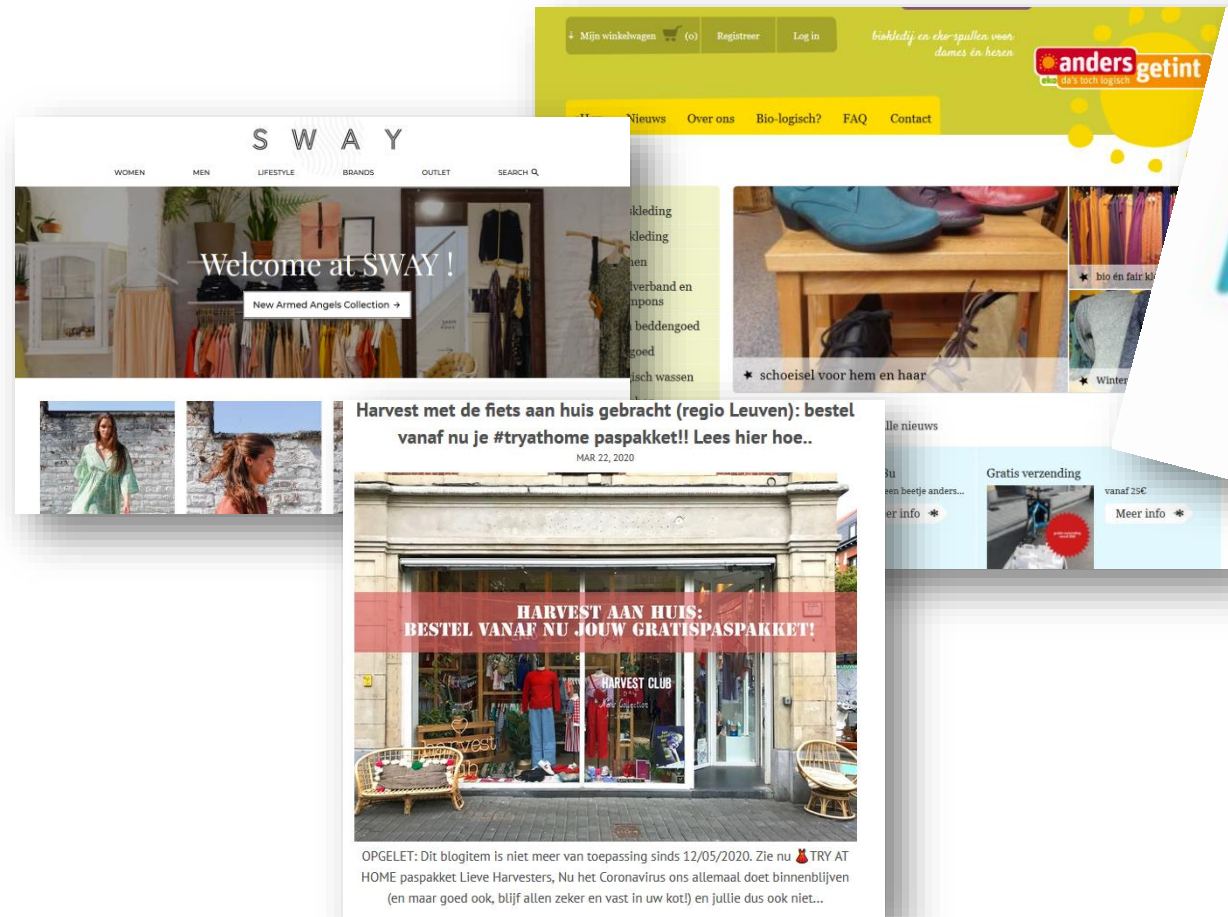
Mijn winkelwagen (0) Registreer Log in

biokledij en eko-spullen voor dames en heren

anders getint
eko da's toch logisch

Nieuws Over ons Bio-logisch? FAQ Contact

skleding
kleding
nen
verband en
mpons
beddengoed
goed
isch wassen

schoeisel voor hem en haar

bio en fair kl

Winter

lle nieuws

Gratis verzending
een beetje anders...
vanaf 25€
Meer info
Meer info

SWAY

WOMEN MEN LIFESTYLE BRANDS OUTLET SEARCH

Welcome at SWAY !

New Armed Angels Collection →

Harvest met de fiets aan huis gebracht (regio Leuven): bestel vanaf nu je #tryathome paspakket!! Lees hier hoe..

MAR 22, 2020

HARVEST AAN HUIS:
BESTEL VANAF NU JOUW GRATISPASPAKKET!

HARVEST CLUB

OPGELET: Dit blogitem is niet meer van toepassing sinds 12/05/2020. Zie nu TRY AT HOME paspakket Lieve Harvesters, Nu het Coronavirus ons allemaal doet binnenblijven (en maar goed ook, blijf allen zeker en vast in uw kot!) en jullie dus ook niet...